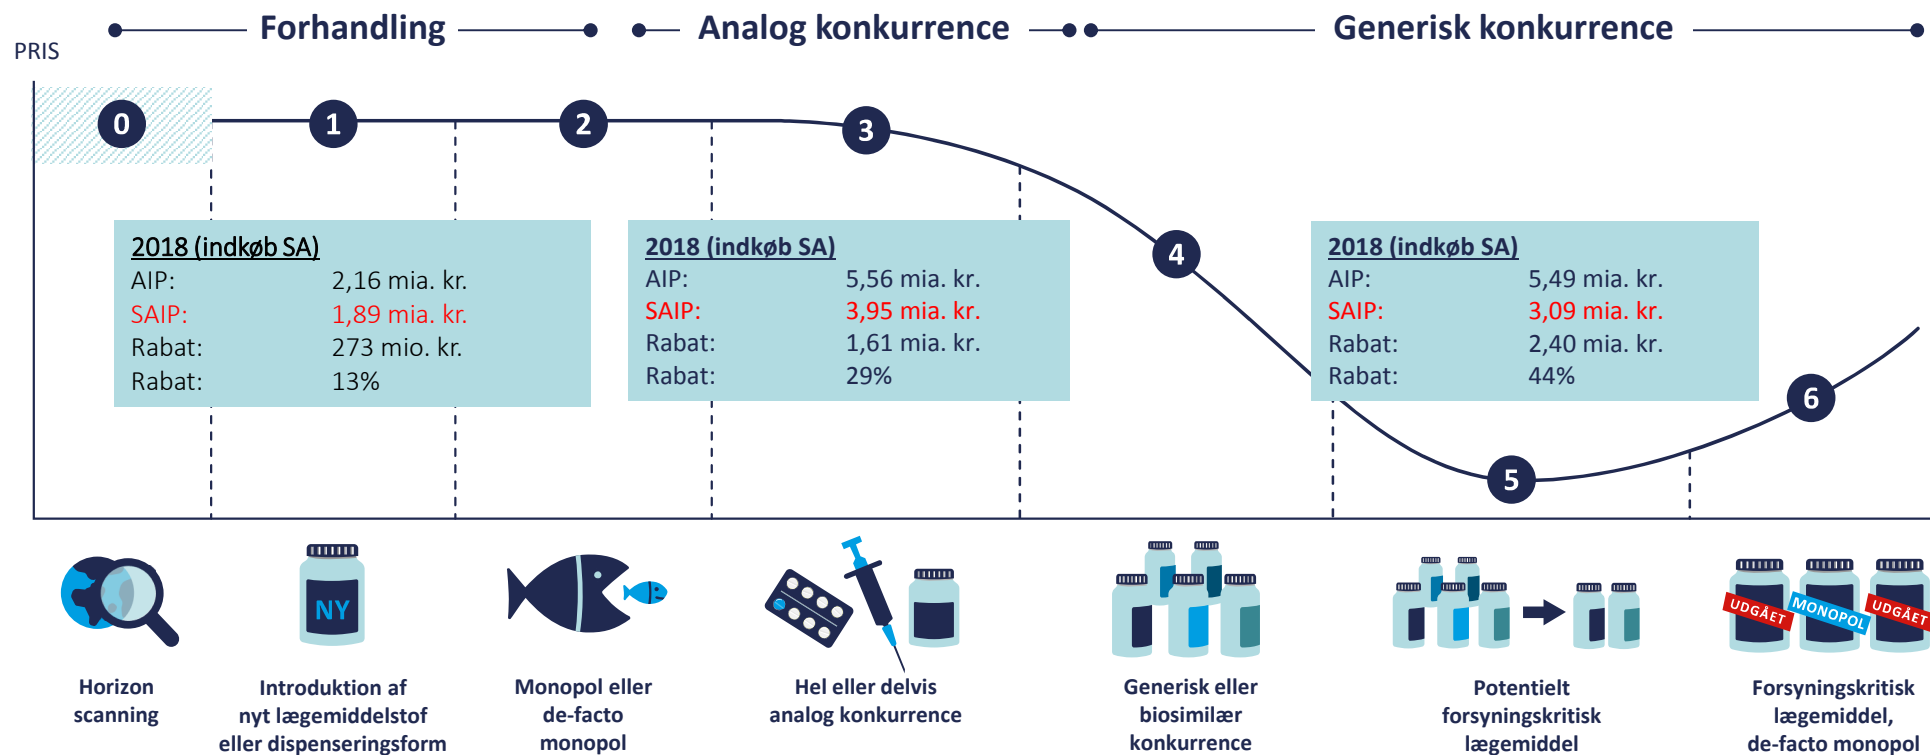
Forhandling

Analog konkurrence

Generisk konkurrence

PRIS

0

1

2

3

4

5

6

2018 (indkøb SA)
AIP: 2,16 mia. kr.
SAIP: 1,89 mia. kr.
Rabat: 273 mio. kr.
Rabat: 13%

2018 (indkøb SA)
AIP: 5,56 mia. kr.
SAIP: 3,95 mia. kr.
Rabat: 1,61 mia. kr.
Rabat: 29%

2018 (indkøb SA)
AIP: 5,49 mia. kr.
SAIP: 3,09 mia. kr.
Rabat: 2,40 mia. kr.
Rabat: 44%

NY

UDGÅET

MONOPOL

UDGÅET

Horizon scanning

Introduktion af nyt lægemiddelstof eller dispenseringsform

Monopol eller de-facto monopol

Hel eller delvis analog konkurrence

Generisk eller biosimilær konkurrence

Potentielt forsyningskritisk lægemiddel

Forsyningskritisk lægemiddel, de-facto monopol